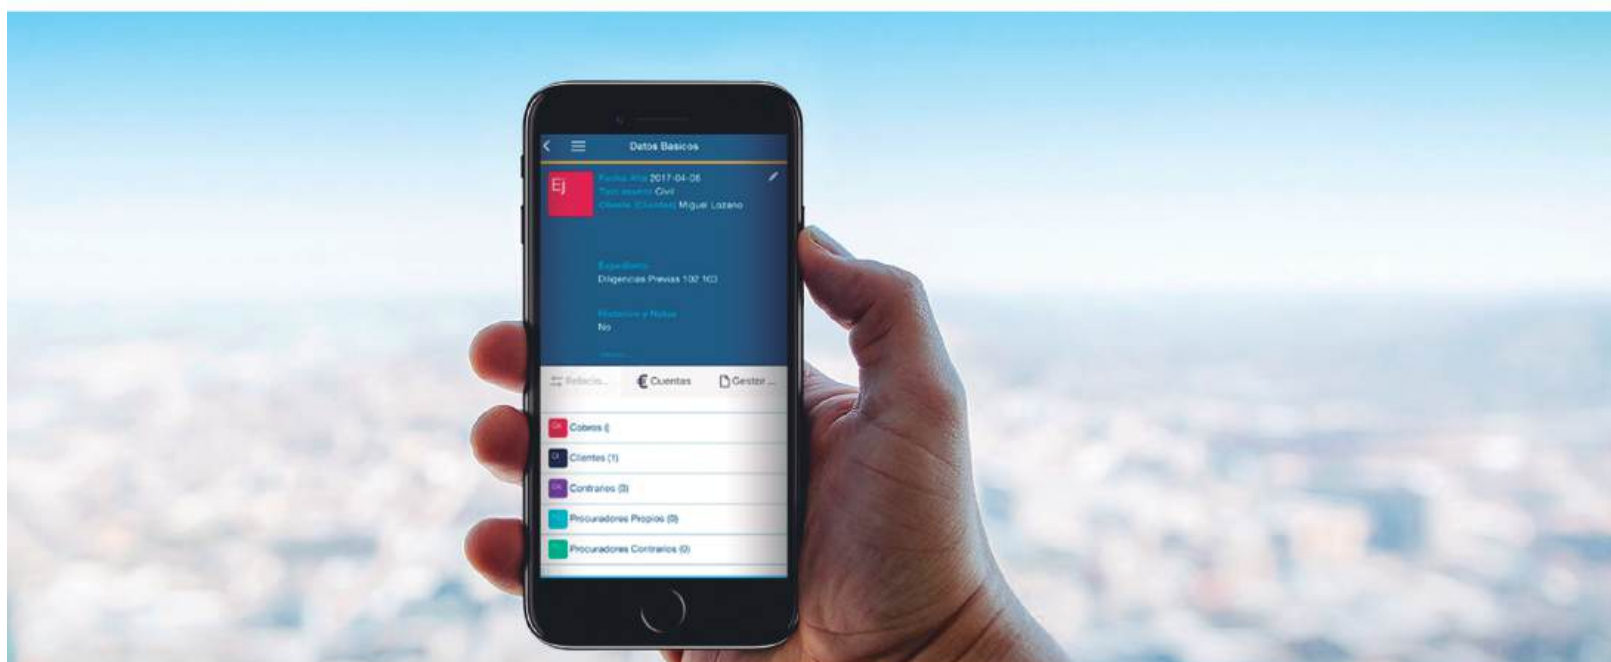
Datos Basicos

Ej

Fecha Alta 2017-04-06
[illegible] Civil
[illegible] Miguel Lozano

Expediente
Diligencias Previas 102 103

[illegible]
No

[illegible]

€ Cuentas
Gestor ...

Cobros (

Clientes (1)

Contrarios (0)

Procuradores Propios (0)

Procuradores Contrarios (0)